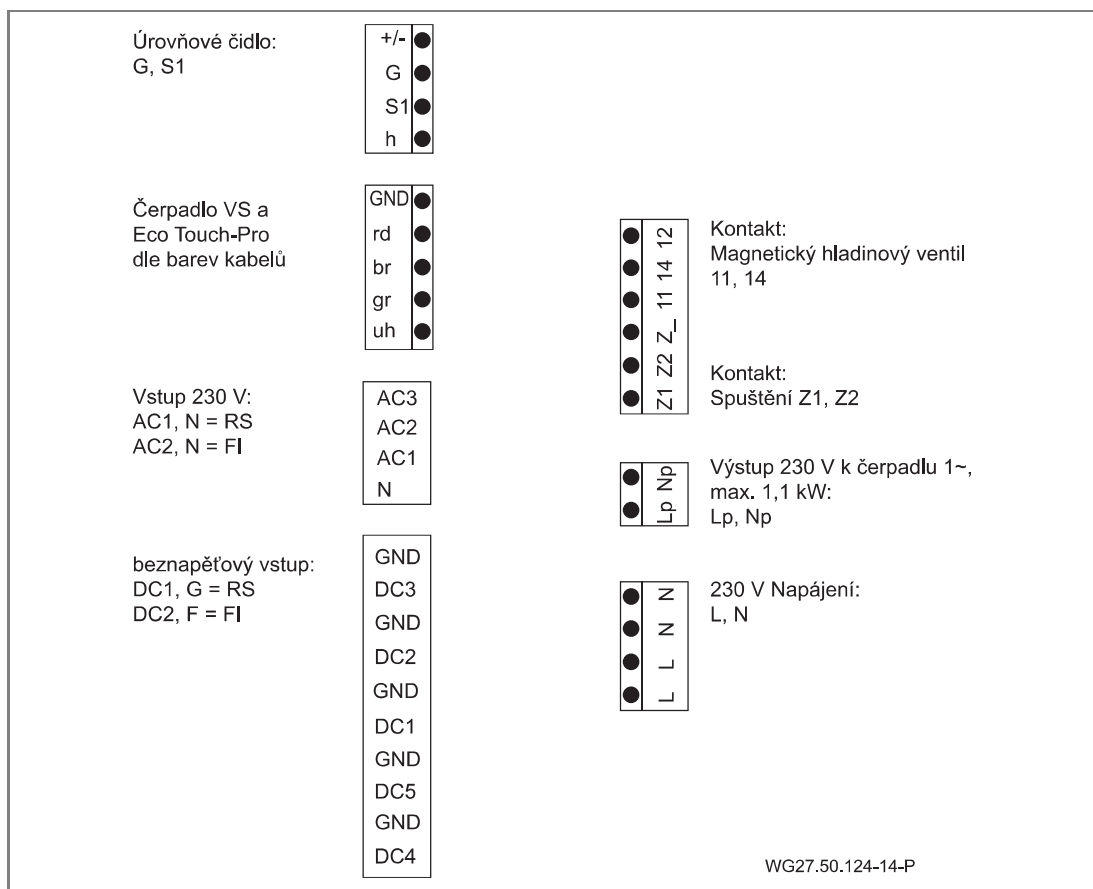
Úrovňové čidlo:
G, S1

+/-
G
S1
h

Čerpadlo VS a
Eco Touch-Pro
dle barev kabelů

GND
rd
br
gr
uh

Vstup 230 V:
AC1, N = RS
AC2, N = FI

AC3
AC2
AC1
N

beznapěťový vstup:
DC1, G = RS
DC2, F = FI

GND
DC3
GND
DC2
GND
DC1
GND
DC5
GND
DC4

12
14
11
Z_
Z2
Z1

Kontakt:
Magnetický hladinový ventil
11, 14

Kontakt:
Spuštění Z1, Z2

Np
Lp

Výstup 230 V k čerpadlu 1~,
max. 1,1 kW:
Lp, Np

N
N
L
L

230 V Napájení:
L, N

WG27.50.124-14-P